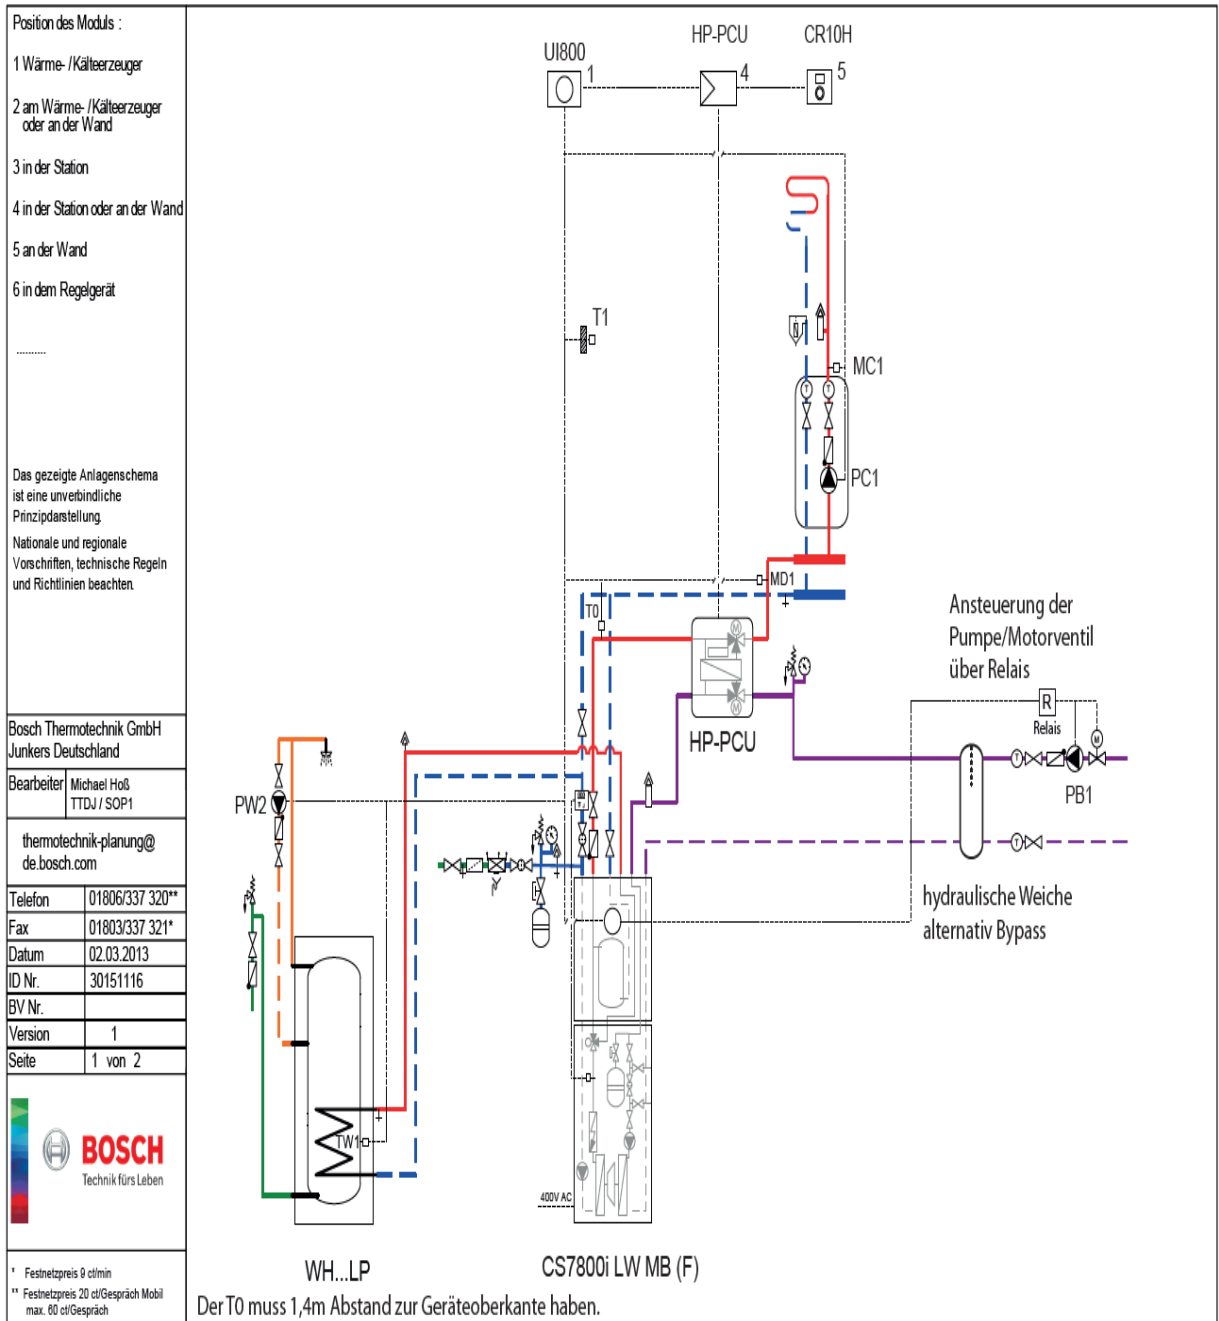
Position des Moduls :

1 Wärme- /Kälteerzeuger

2 am Wärme- /Kälteerzeuger oder an der Wand

3 in der Station

4 in der Station oder an der Wand

5 an der Wand

6 in dem Regelgerät

.........

Das gezeigte Anlagenschema ist eine unverbindliche Prinzipdarstellung.

Nationale und regionale Vorschriften, technische Regeln und Richtlinien beachten.

Bosch Thermotechnik GmbH
Junkers Deutschland

| Bearbeiter | Michael Hoß TTDJ / SOP1 |
|---|---|

thermotechnik-planung@de.bosch.com

| Telefon | 01806/337 320** |
|---|---|
| Fax | 01803/337 321* |
| Datum | 02.03.2013 |
| ID Nr. | 30151116 |
| BV Nr. | |
| Version | 1 |
| Seite | 1 von 2 |

BOSCH
Technik fürs Leben

* Festnetzpreis 9 ct/min
** Festnetzpreis 20 ct/Gespräch Mobil max. 60 ct/Gespräch

UI800 1
HP-PCU 4
CR10H 5
T1
MC1
PC1
MD1
T0
HP-PCU
Ansteuerung der Pumpe/Motorventil über Relais
R
Relais
PB1
hydraulische Weiche alternativ Bypass
PW2
TW1
400V AC
WH...LP
CS7800i LW MB (F)
Der T0 muss 1,4m Abstand zur Geräteoberkante haben.